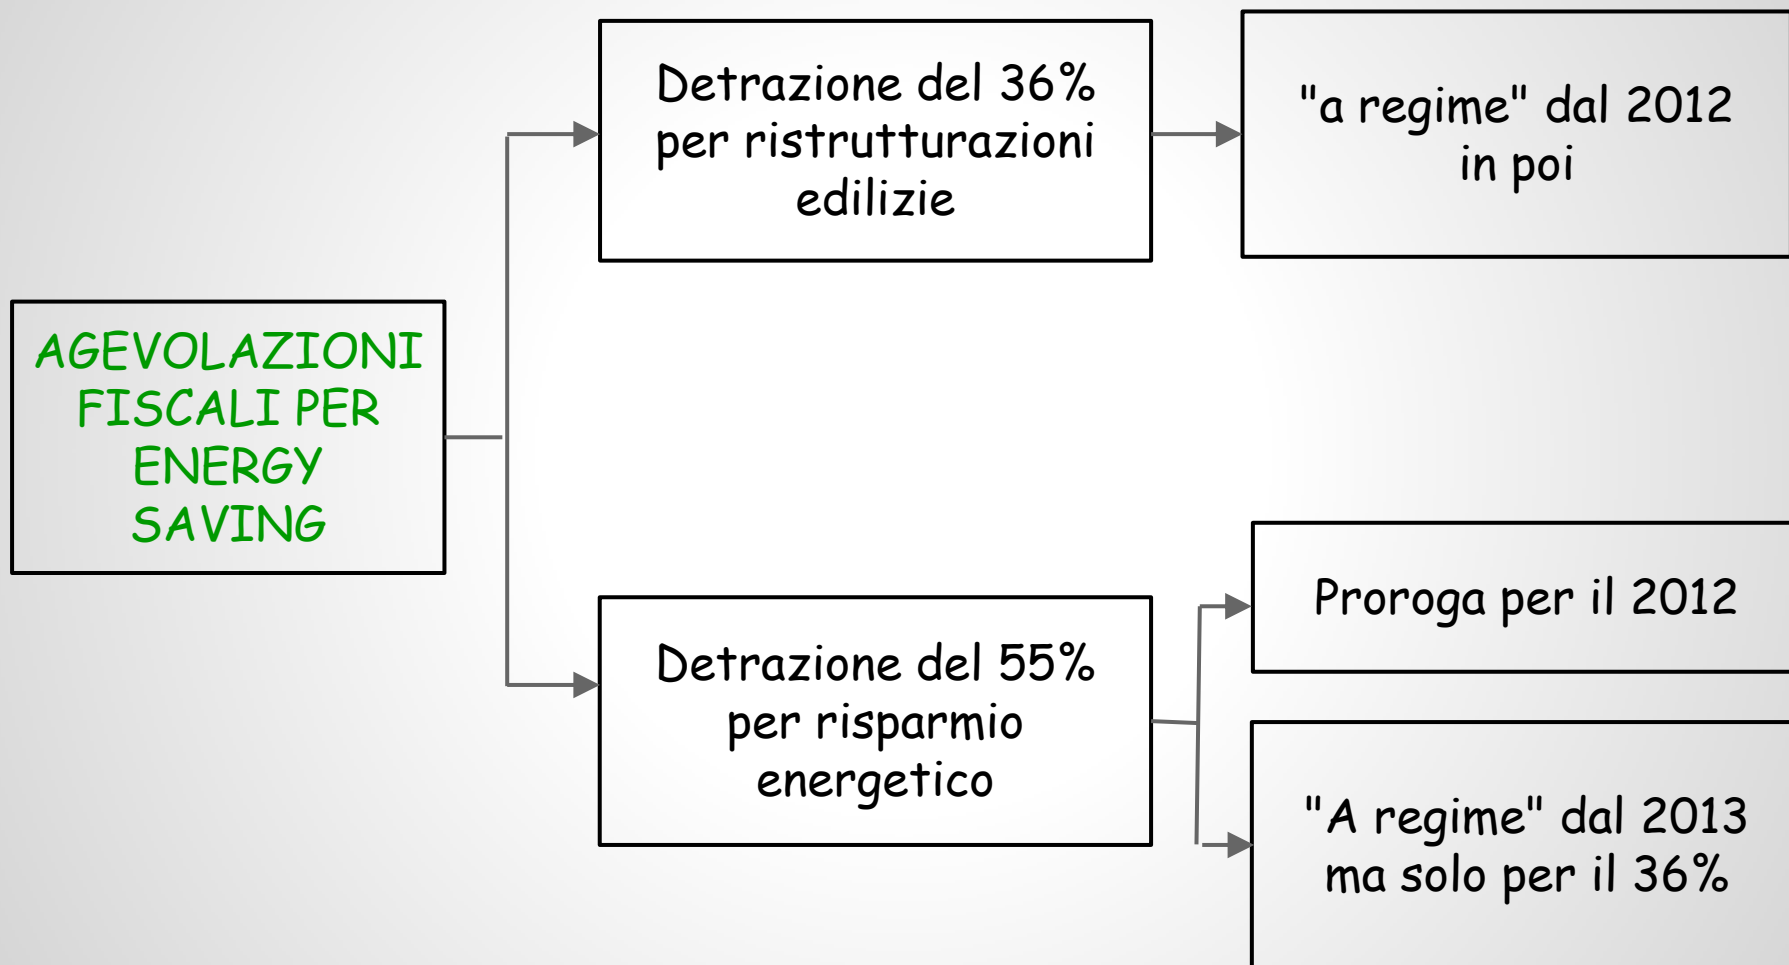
AGEVOLAZIONI FISCALI PER ENERGY SAVING

Detrazione del 36% per ristrutturazioni edilizie

"a regime" dal 2012 in poi

Detrazione del 55% per risparmio energetico

Proroga per il 2012

"A regime" dal 2013 ma solo per il 36%